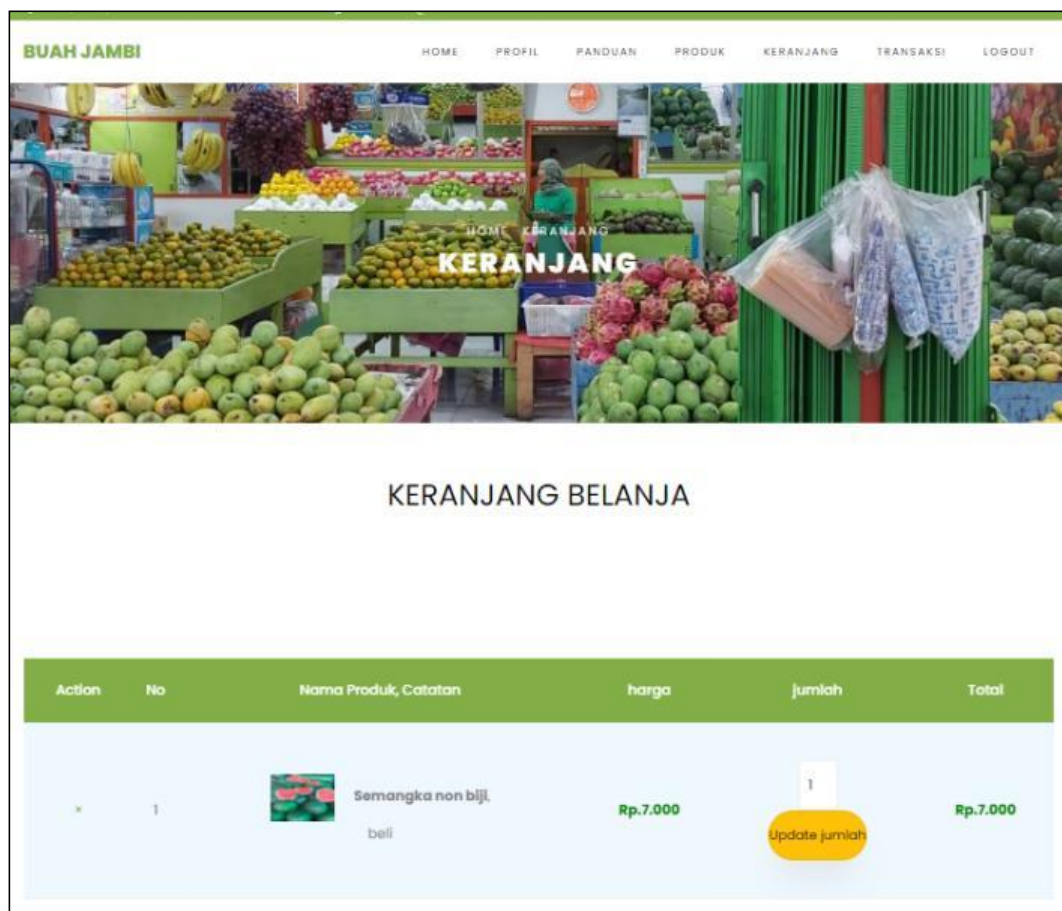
BUAH JAMBI

HOME PROFIL PANDUAN PRODUK KERANJANG TRANSAKSI LOGOUT

HOME KERANJANG

KERANJANG

KERANJANG BELANJA

| Action | No | Nama Produk, Catatan | harga | jumlah | Total |
|---|---|---|---|---|---|
| × | 1 | Semangka non biji, beli | Rp.7.000 | 1 Update jumlah | Rp.7.000 |